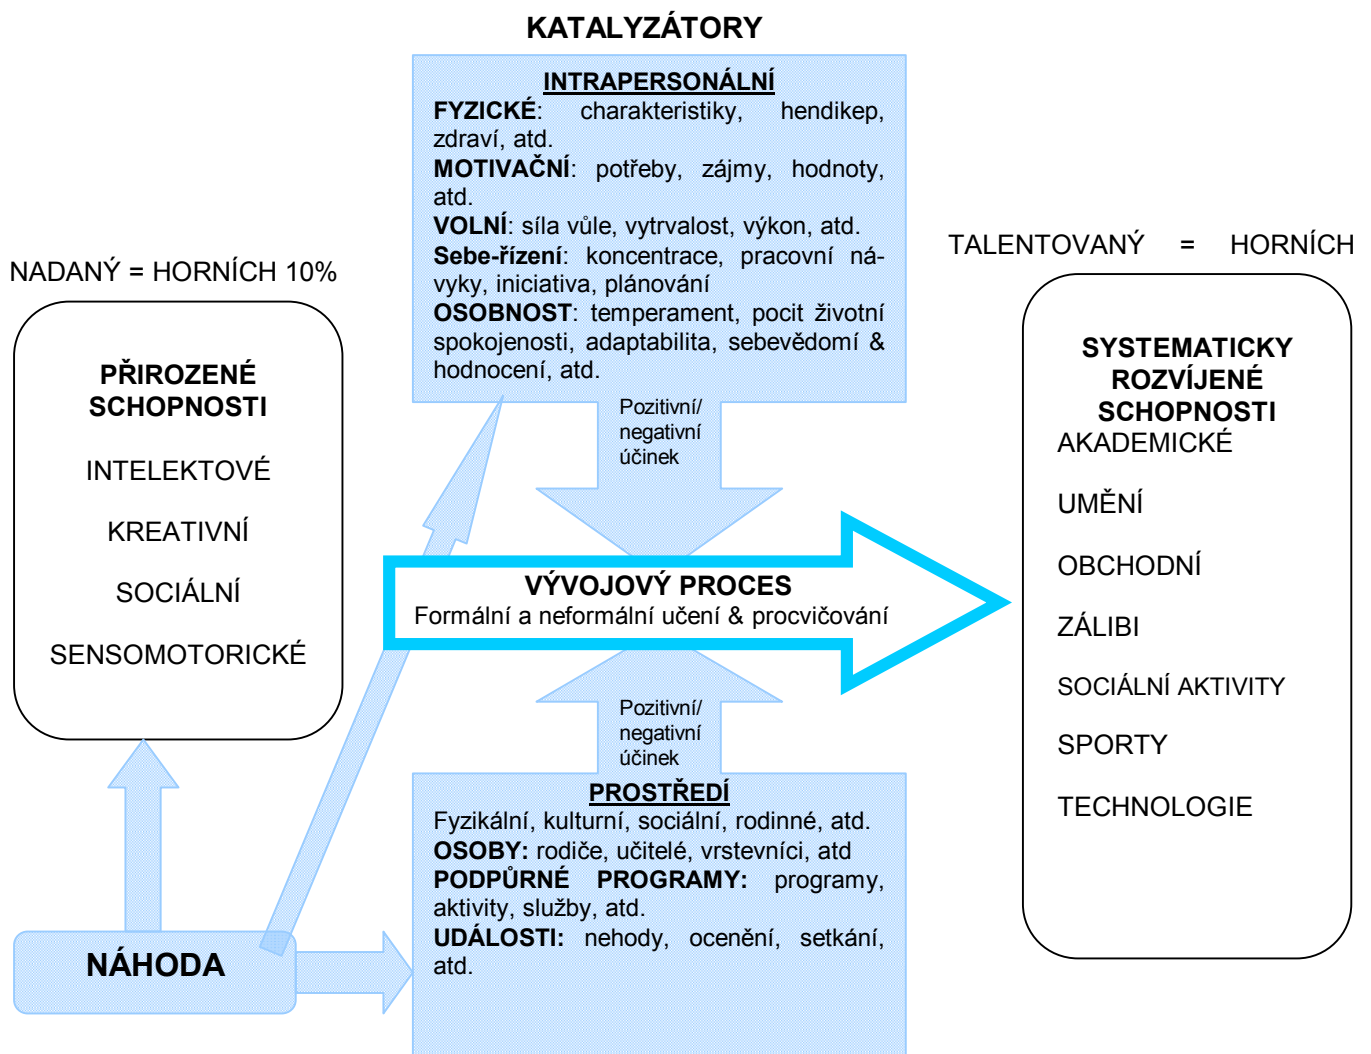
KATALYZÁTORY

INTRAPERSONÁLNÍ
FYZICKÉ: charakteristiky, hendikep, zdraví, atd.
MOTIVAČNÍ: potřeby, zájmy, hodnoty, atd.
VOLNÍ: síla vůle, vytrvalost, výkon, atd.
Sebe-řízení: koncentrace, pracovní návyky, iniciativa, plánování
OSOBNOST: temperament, pocit životní spokojenosti, adaptabilita, sebevědomí & hodnocení, atd.

NADANÝ = HORNÍCH 10%

PŘIROZENÉ SCHOPNOSTI

INTELEKTOVÉ

KREATIVNÍ

SOCIÁLNÍ

SENSOMOTORICKÉ

TALENTOVANÝ = HORNÍCH

SYSTEMATICKY ROZVÍJENÉ SCHOPNOSTI
AKADEMICKÉ

UMĚNÍ

OBCHODNÍ

ZÁLIBI

SOCIÁLNÍ AKTIVITY

SPORTY

TECHNOLOGIE

Pozitivní/ negativní účinek

VÝVOJOVÝ PROCES
Formální a neformální učení & procvičování

Pozitivní/ negativní účinek

PROSTŘEDÍ
Fyzikální, kulturní, sociální, rodinné, atd.
OSOBY: rodiče, učitelé, vrstevníci, atd
PODPŮRNÉ PROGRAMY: programy, aktivity, služby, atd.
UDÁLOSTI: nehody, ocenění, setkání, atd.

NÁHODA